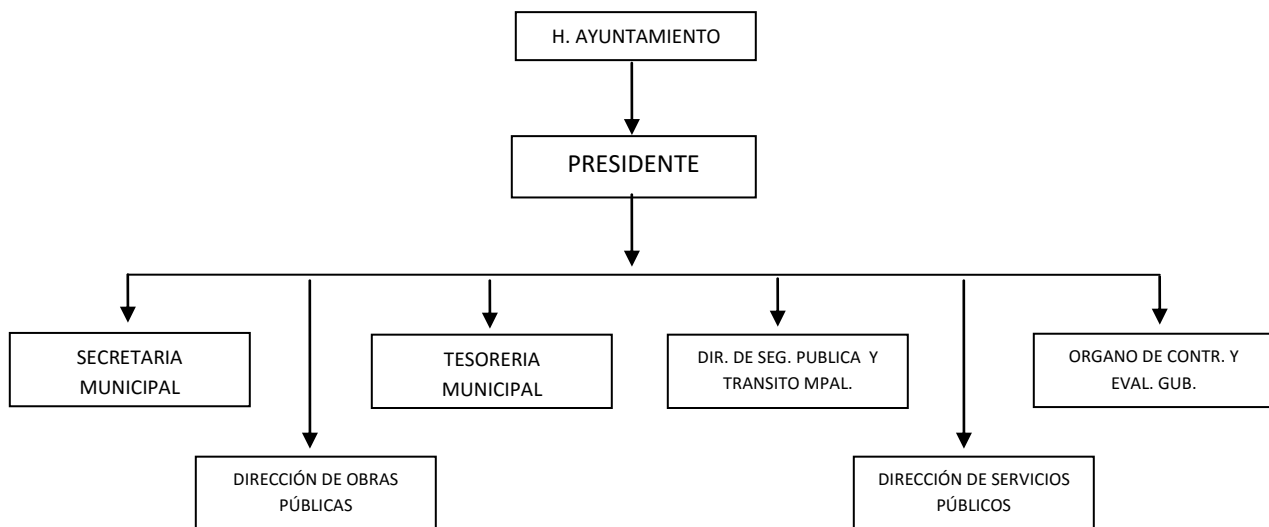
H. AYUNTAMIENTO

PRESIDENTE

SECRETARIA MUNICIPAL

DIRECCIÓN DE OBRAS PÚBLICAS

TESORERIA MUNICIPAL

DIR. DE SEG. PUBLICA Y TRANSITO MPAL.

DIRECCIÓN DE SERVICIOS PÚBLICOS

ORGANO DE CONTR. Y EVAL. GUB.